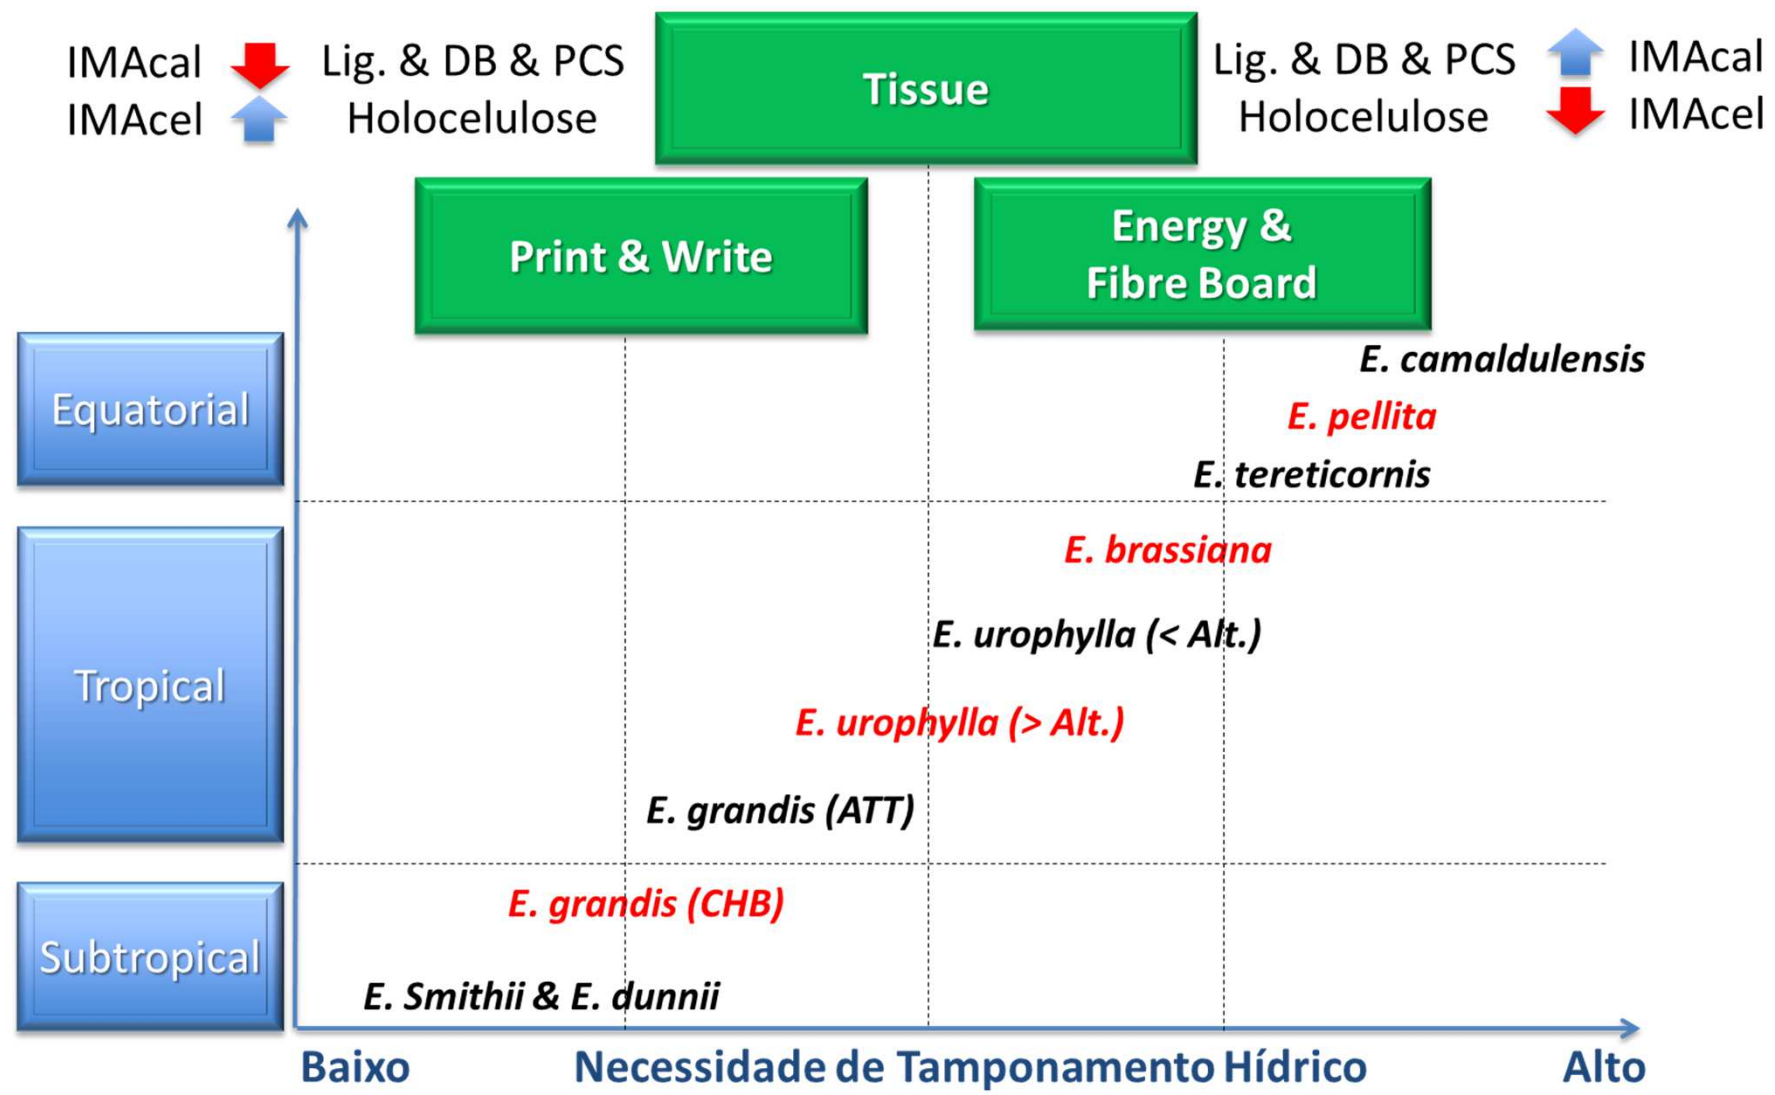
IMAcal
IMAcel
Lig. & DB & PCS
Holocelulose

Tissue

Lig. & DB & PCS
Holocelulose
IMAcal
IMAcel

Print & Write

Energy & Fibre Board

Equatorial

E. camaldulensis
E. pellita
E. tereticornis

Tropical

E. brassiana
E. urophylla (< Alt.)
E. urophylla (> Alt.)
E. grandis (ATT)

Subtropical

E. grandis (CHB)
E. Smithii & E. dunnii

Baixo Necessidade de Tamponamento Hídrico Alto